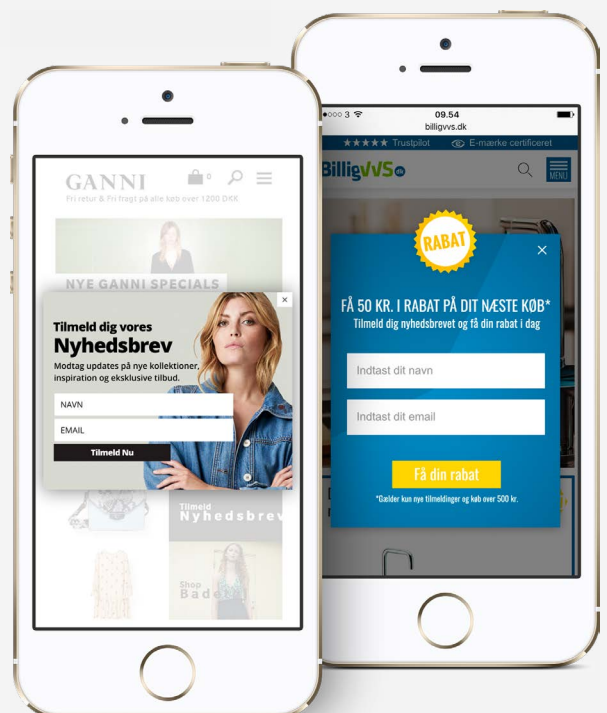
GANNI

0

Fri retur & Fri fragt på alle køb over 1200 DKK

NYE GANNI SPECIALS

Tilmeld dig vores
Nyhedsbrev

Modtag updates på nye kollektioner, inspiration og eksklusive tilbud.

NAVN

EMAIL

Tilmeld Nu

Tilmeld
Nyhedsbrev

Shop
Badet

09.54
billigvvs.dk

Trustpilot
E-mærke certificeret

BilligVVS.dk

MENU

RABAT

FÅ 50 KR. I RABAT PÅ DIT NÆSTE KØB*
Tilmeld dig nyhedsbrevet og få din rabat i dag

Indtast dit navn

Indtast dit email

Få din rabat

*Gælder kun nye tilmeldinger og køb over 500 kr.